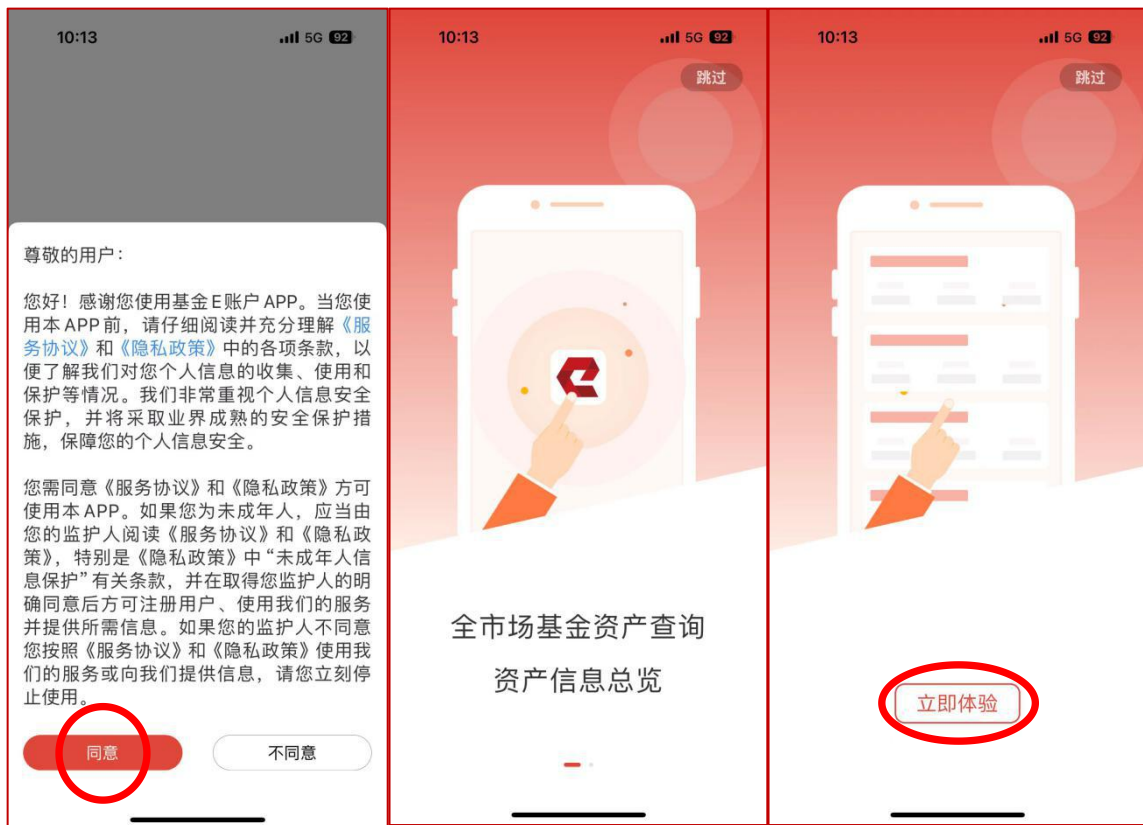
10:13 5G 92

尊敬的用户：

您好！感谢您使用基金E账户APP。当您使用本APP前，请仔细阅读并充分理解《服务协议》和《隐私政策》中的各项条款，以便了解我们对您个人信息的收集、使用和保护等情况。我们非常重视个人信息安全保护，并将采取业界成熟的安全保护措施，保障您的个人信息安全。

您需同意《服务协议》和《隐私政策》方可使用本APP。如果您为未成年人，应当由您的监护人阅读《服务协议》和《隐私政策》，特别是《隐私政策》中"未成年人信息保护"有关条款，并在取得您监护人的明确同意后方可注册用户、使用我们的服务并提供所需信息。如果您的监护人不同意您按照《服务协议》和《隐私政策》使用我们的服务或向我们提供信息，请您立刻停止使用。

同意

不同意

10:13 5G 92

跳过

全市场基金资产查询

资产信息总览

10:13 5G 92

跳过

立即体验